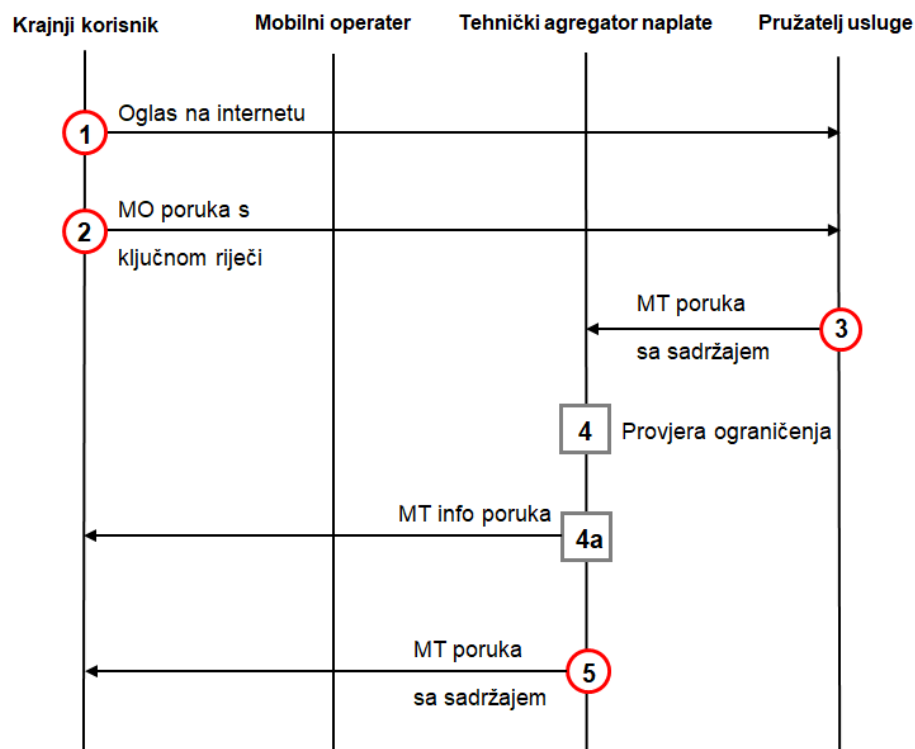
Krajnji korisnik
Mobilni operater
Tehnički agregator naplate
Pružatelj usluge

1 Oglas na internetu

2 MO poruka s ključnom riječi

MT poruka sa sadržajem 3

4 Provjera ograničenja

MT info poruka 4a

MT poruka sa sadržajem 5